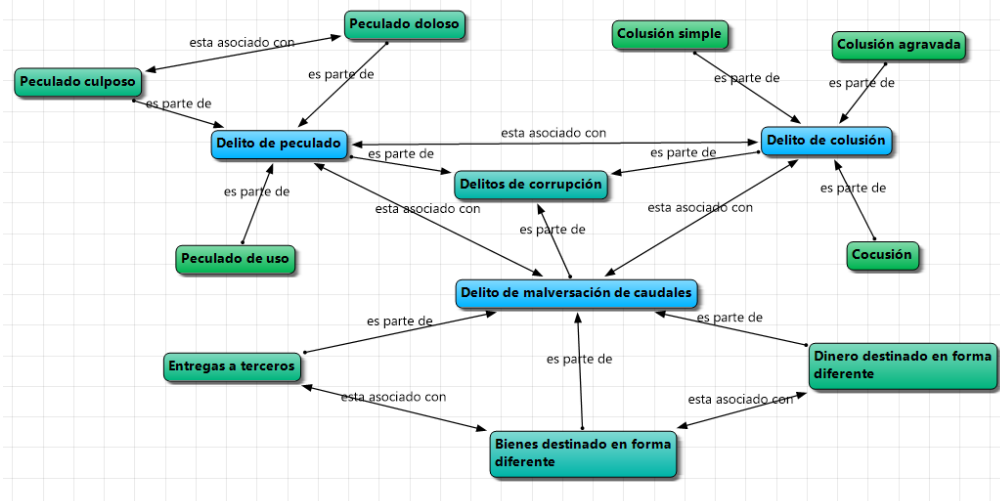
Peculado doloso

esta asociado con

Peculado culposo

es parte de

es parte de

Delito de peculado

es parte de

es parte de

Peculado de uso

Colusión simple

Colusión agravada

es parte de

es parte de

esta asociado con

Delito de colusión

es parte de

Delitos de corrupción

esta asociado con

esta asociado con

es parte de

es parte de

Cocusión

Delito de malversación de caudales

es parte de

es parte de

es parte de

Entregas a terceros

Dinero destinado en forma diferente

esta asociado con

esta asociado con

Bienes destinado en forma diferente